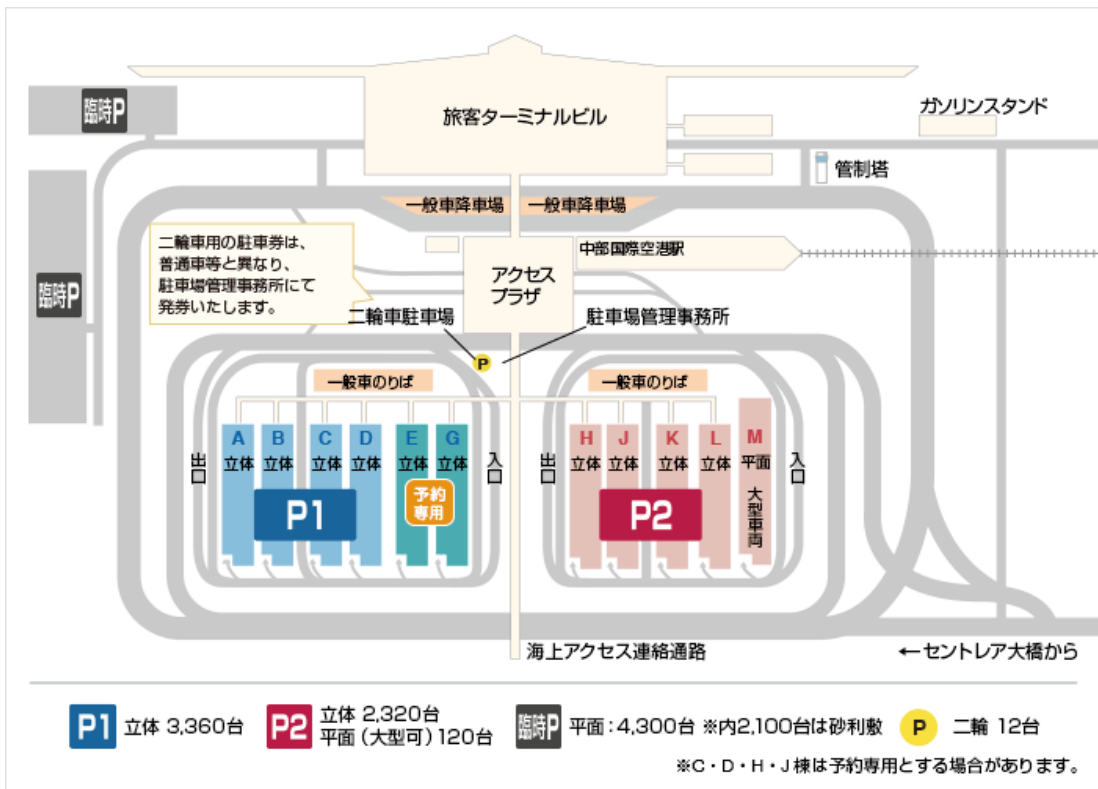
臨時P

旅客ターミナルビル

ガソリンスタンド

管制塔

臨時P

一般車降車場　一般車降車場

二輪車用の駐車券は、普通車等と異なり、駐車場管理事務所にて発券いたします。

アクセスプラザ

中部国際空港駅

二輪車駐車場

駐車場管理事務所

P

一般車のりば

一般車のりば

出口

A 立体　B 立体　C 立体　D 立体　E 立体　G 立体

予約専用

P1

入口

出口

H 立体　J 立体　K 立体　L 立体　M 平面

大型車両

P2

入口

海上アクセス連絡通路

←セントレア大橋から

P1 立体 3,360台

P2 立体 2,320台 平面（大型可）120台

臨時P 平面：4,300台 ※内2,100台は砂利敷

P 二輪 12台

※C・D・H・J棟は予約専用とする場合があります。